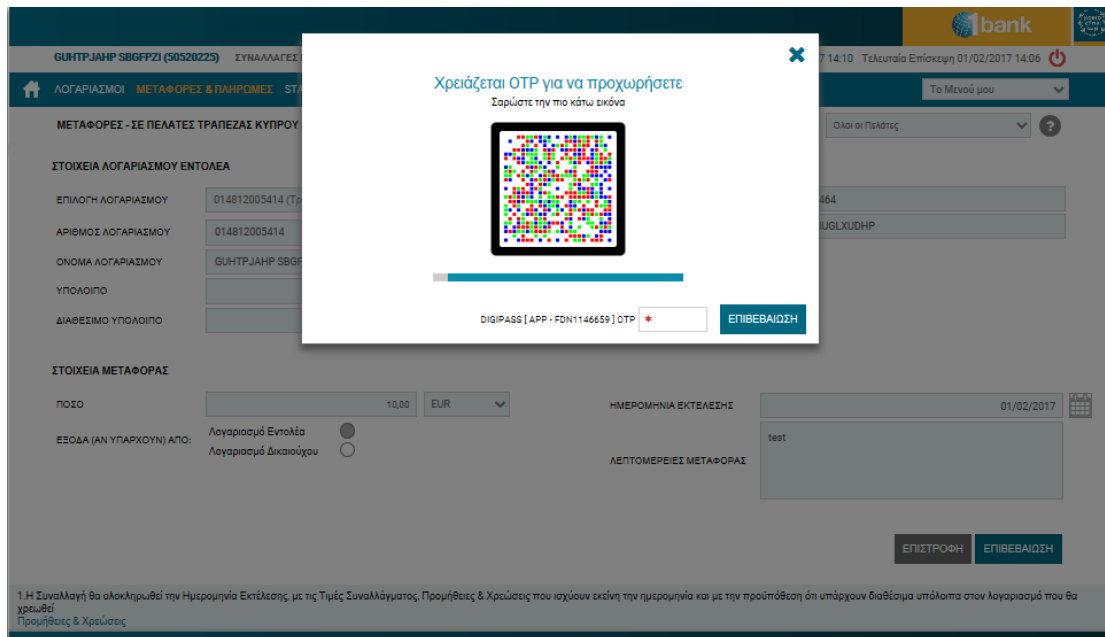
bank

GUHTPJAHP SBGFPZI (50520225) ΣΥΝΑΛΛΑΓΕΣ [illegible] 7 14:10 Τελευταία Επίσκεψη 01/02/2017 14:06

ΛΟΓΑΡΙΑΣΜΟΙ ΜΕΤΑΦΟΡΕΣ & ΠΛΗΡΩΜΕΣ STA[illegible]

Το Μενού μου

ΜΕΤΑΦΟΡΕΣ - ΣΕ ΠΕΛΑΤΕΣ ΤΡΑΠΕΖΑΣ ΚΥΠΡΟΥ

Όλοι οι Πελάτες

ΣΤΟΙΧΕΙΑ ΛΟΓΑΡΙΑΣΜΟΥ ΕΝΤΟΛΕΑ

ΕΠΙΛΟΓΗ ΛΟΓΑΡΙΑΣΜΟΥ 014812005414 (Τρ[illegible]

464

ΑΡΙΘΜΟΣ ΛΟΓΑΡΙΑΣΜΟΥ 014812005414

UGLXUDHP

ΟΝΟΜΑ ΛΟΓΑΡΙΑΣΜΟΥ GUHTPJAHP SBGF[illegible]

ΥΠΟΛΟΙΠΟ

ΔΙΑΘΕΣΙΜΟ ΥΠΟΛΟΙΠΟ

Χρειάζεται OTP για να προχωρήσετε

Σαρώστε την πιο κάτω εικόνα

DIGIPASS [ APP - FDN1146659 ] OTP *

ΕΠΙΒΕΒΑΙΩΣΗ

ΣΤΟΙΧΕΙΑ ΜΕΤΑΦΟΡΑΣ

ΠΟΣΟ 10,00 EUR

ΗΜΕΡΟΜΗΝΙΑ ΕΚΤΕΛΕΣΗΣ 01/02/2017

ΕΞΟΔΑ (ΑΝ ΥΠΑΡΧΟΥΝ) ΑΠΟ: Λογαριασμό Εντολέα Λογαριασμό Δικαιούχου

ΛΕΠΤΟΜΕΡΕΙΕΣ ΜΕΤΑΦΟΡΑΣ test

ΕΠΙΣΤΡΟΦΗ ΕΠΙΒΕΒΑΙΩΣΗ

1.Η Συναλλαγή θα ολοκληρωθεί την Ημερομηνία Εκτέλεσης, με τις Τιμές Συναλλάγματος, Προμήθειες & Χρεώσεις που ισχύουν εκείνη την ημερομηνία και με την προϋπόθεση ότι υπάρχουν διαθέσιμα υπόλοιπα στον λογαριασμό που θα χρεωθεί
Προμήθειες & Χρεώσεις